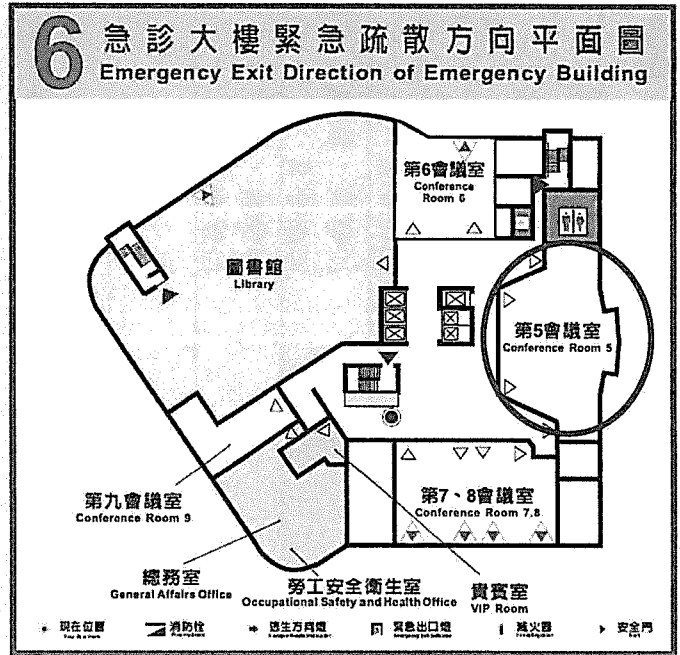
6 急診大樓緊急疏散方向平面圖
Emergency Exit Direction of Emergency Building

第6會議室
Conference Room 6

圖書館
Library

第5會議室
Conference Room 5

第九會議室
Conference Room 9

第7、8會議室
Conference Room 7.8

總務室
General Affairs Office

勞工安全衛生室
Occupational Safety and Health Office

貴賓室
VIP Room

現在位置 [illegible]
消防栓 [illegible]
逃生方向燈 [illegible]
緊急出口燈 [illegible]
滅火器 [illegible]
安全門 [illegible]